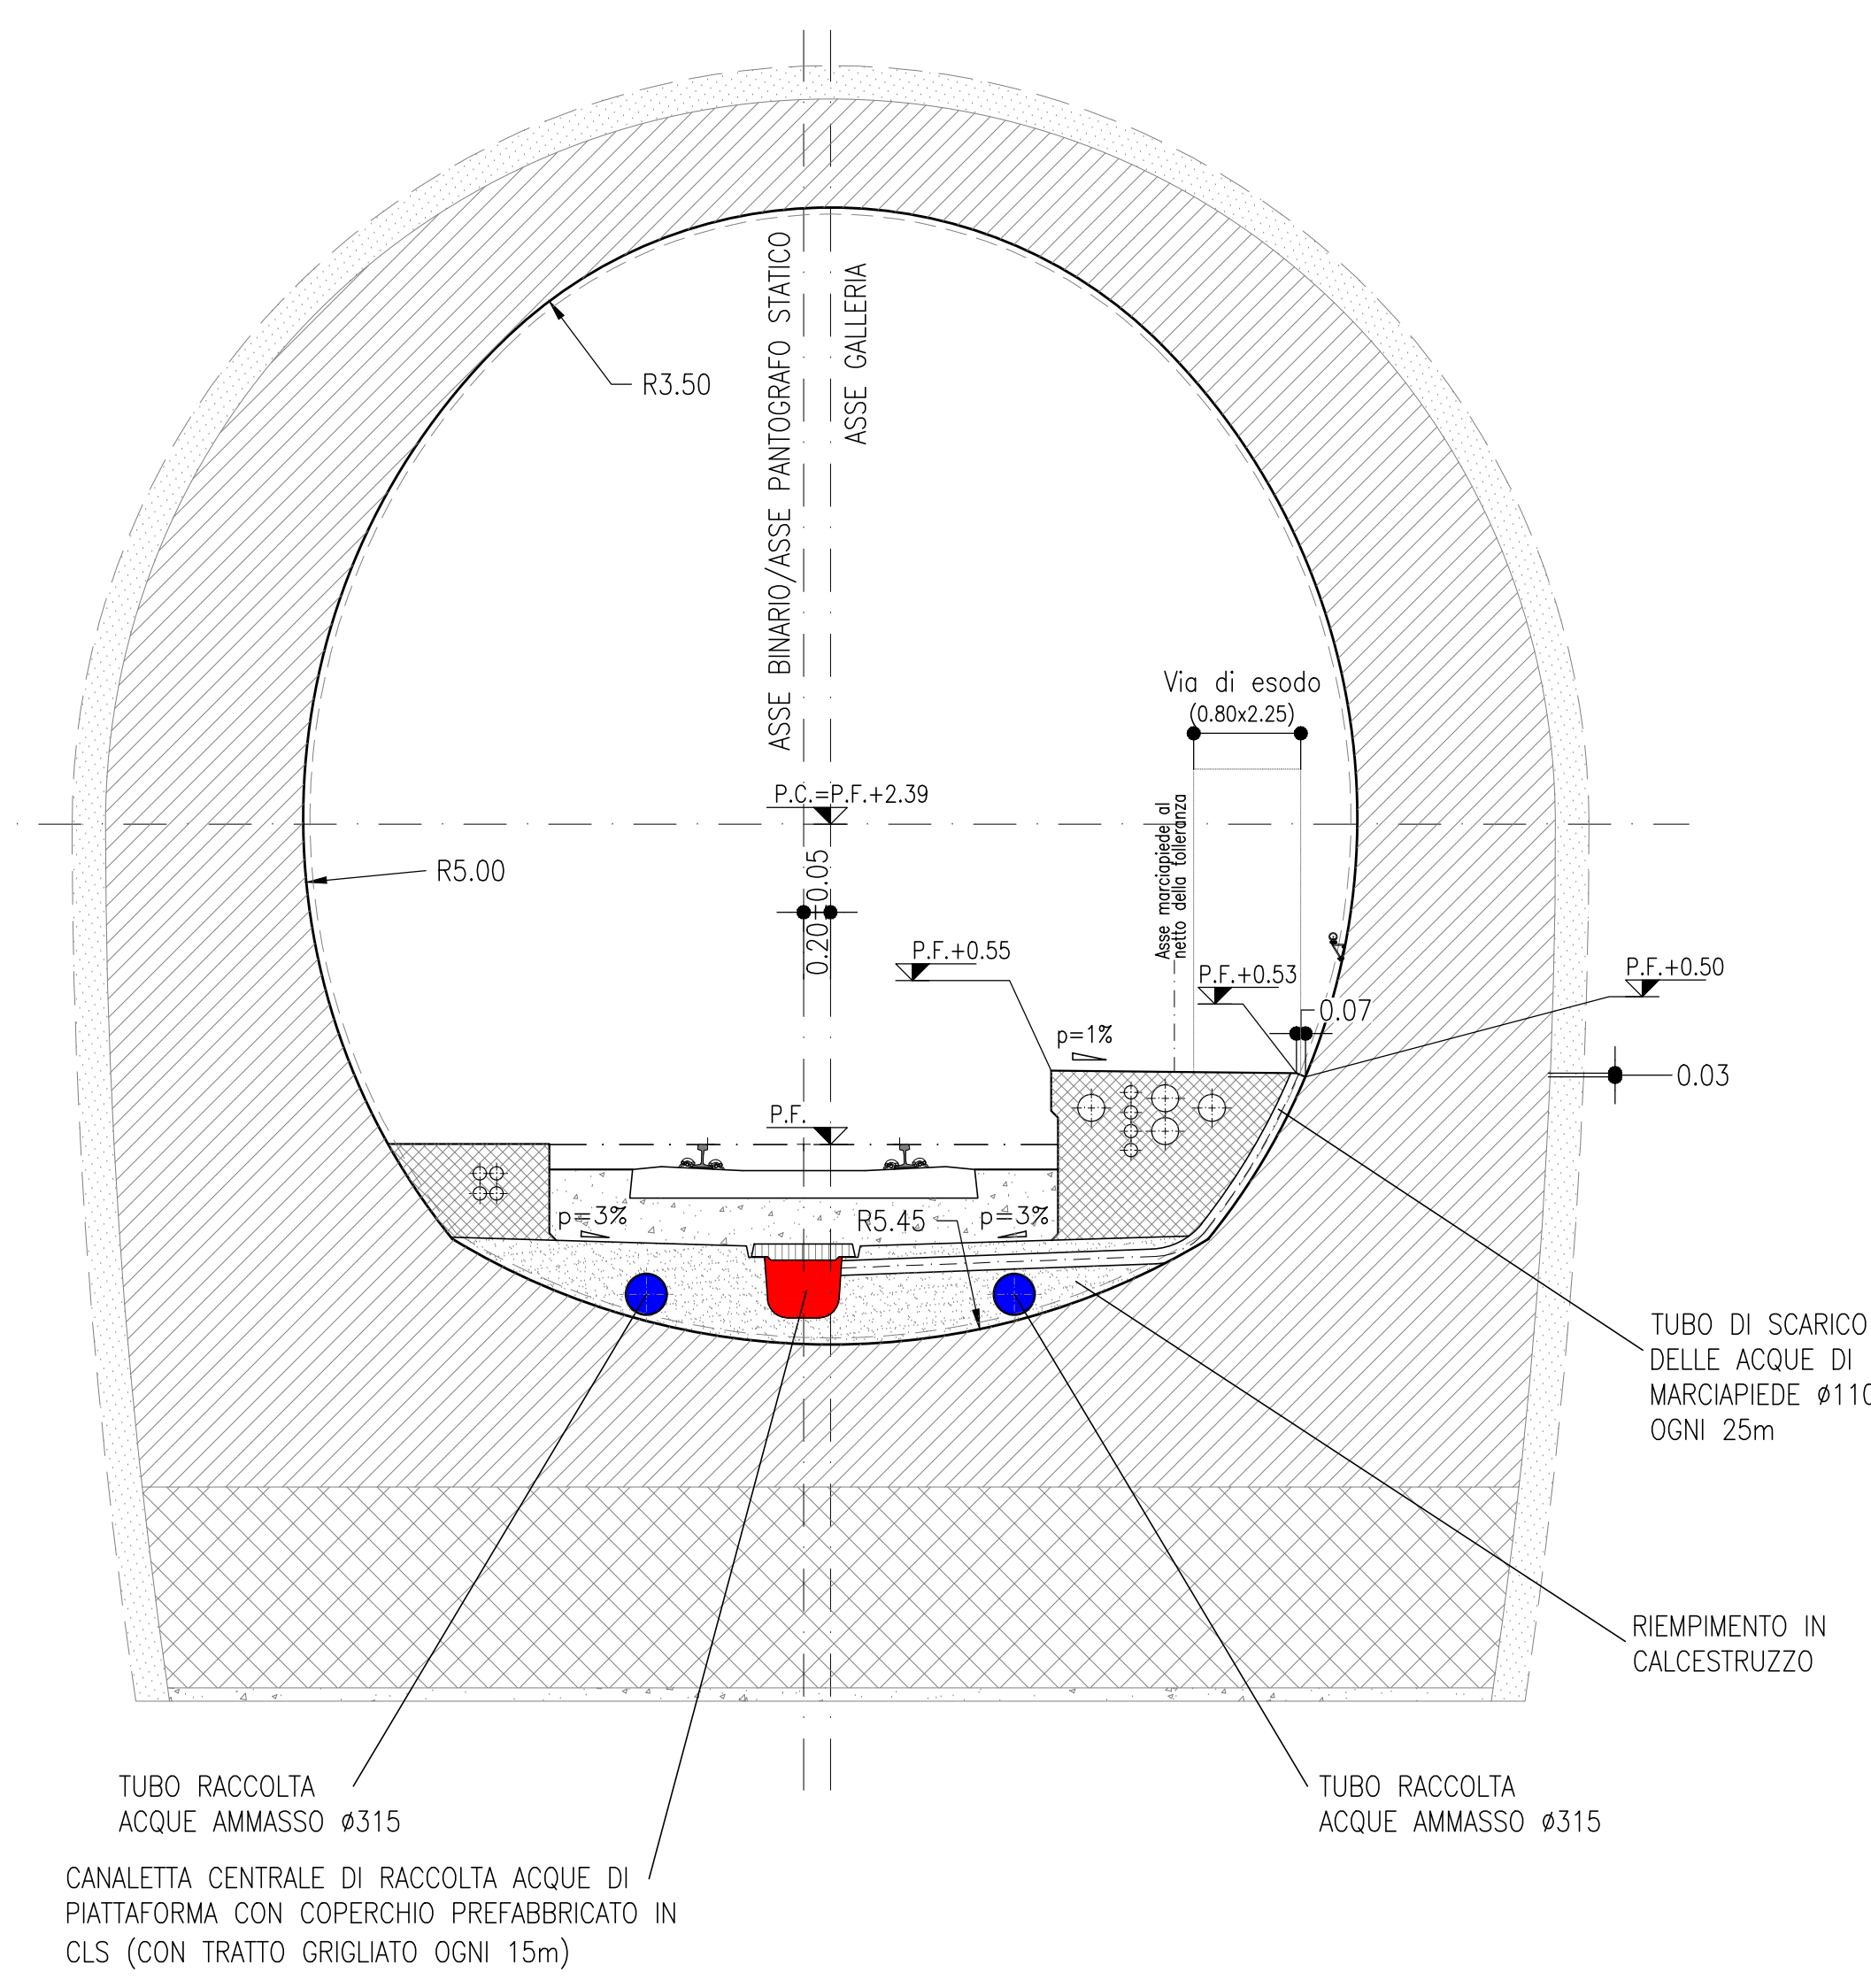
ASSE BINARIO/ASSE PANTOGRAFO STATICO

ASSE GALLERIA

R3.50

Via di esodo
(0.80x2.25)

P.C.=P.F.+2.39

R5.00

0.20÷0.05

Asse marciapiede al netto della tolleranza

P.F.+0.55

P.F.+0.53

P.F.+0.50

0.07

p=1%

0.03

P.F.

p=3%

R5.45

p=3%

TUBO DI SCARICO DELLE ACQUE DI MARCIAPIEDE ø110 OGNI 25m

RIEMPIMENTO IN CALCESTRUZZO

TUBO RACCOLTA ACQUE AMMASSO ø315

TUBO RACCOLTA ACQUE AMMASSO ø315

CANALETTA CENTRALE DI RACCOLTA ACQUE DI PIATTAFORMA CON COPERCHIO PREFABBRICATO IN CLS (CON TRATTO GRIGLIATO OGNI 15m)